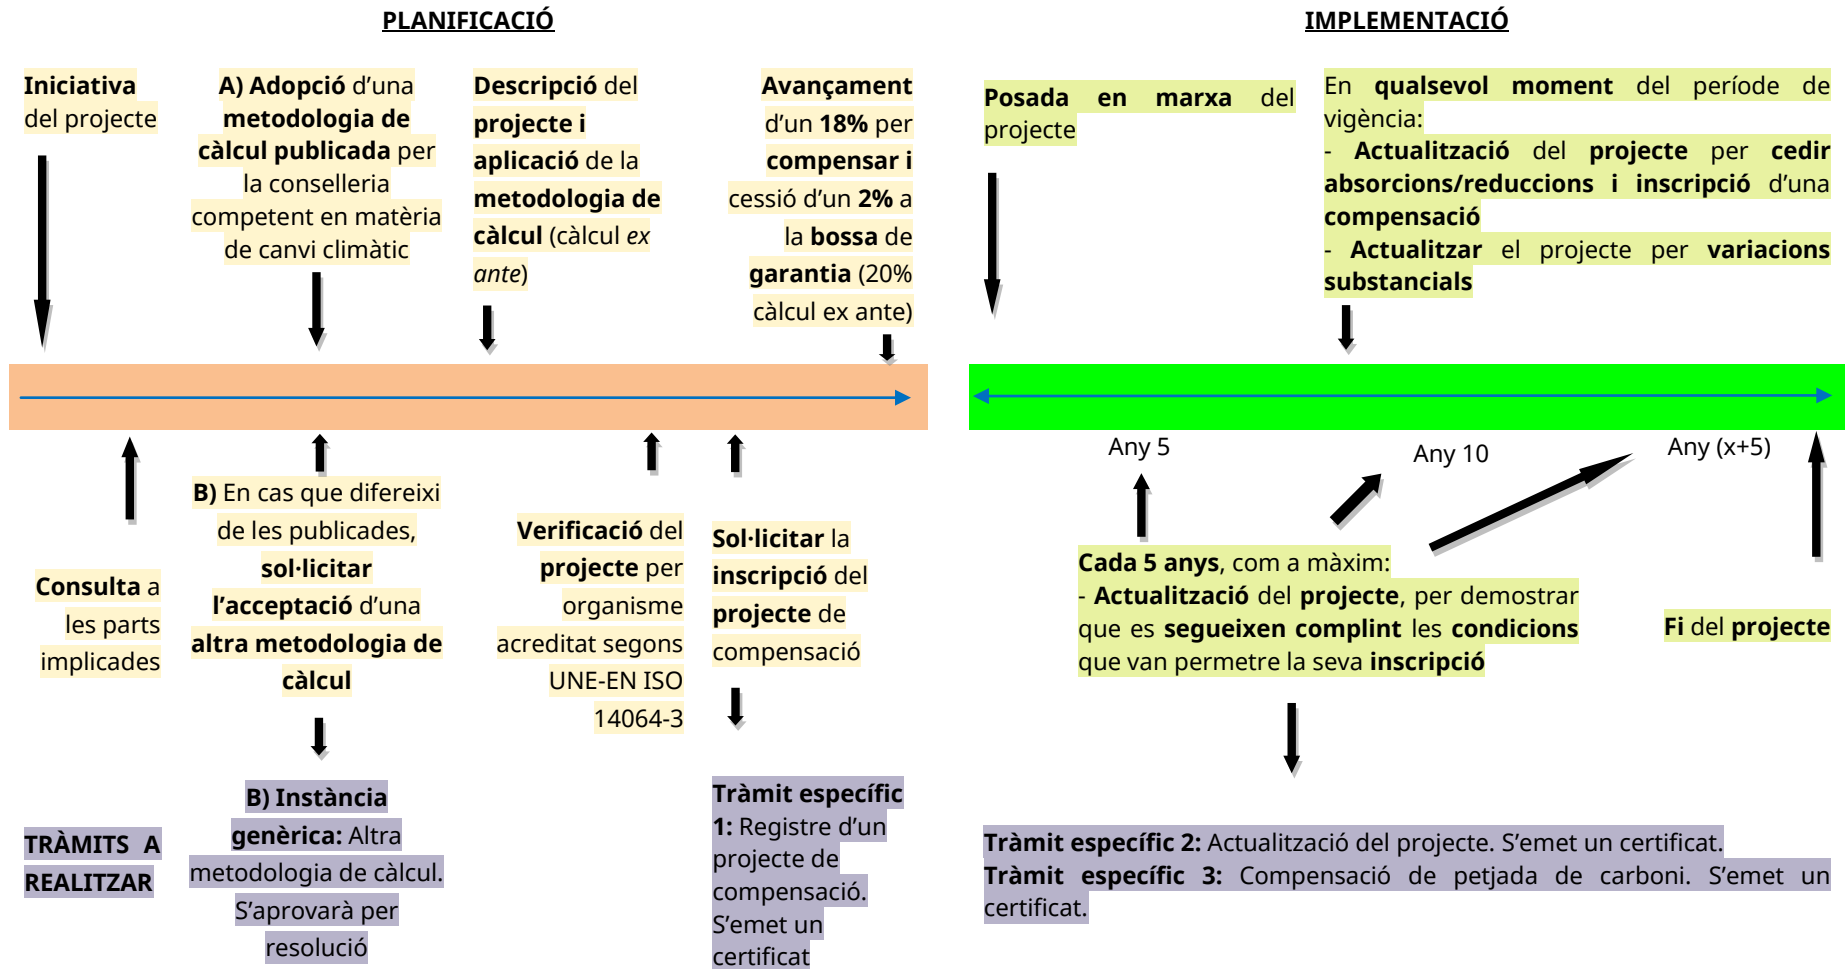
PLANIFICACIÓ

Iniciativa del projecte

A) Adopció d'una metodologia de càlcul publicada per la conselleria competent en matèria de canvi climàtic

Descripció del projecte i aplicació de la metodologia de càlcul (càlcul ex ante)

Avançament d'un 18% per compensar i cessió d'un 2% a la bossa de garantia (20% càlcul ex ante)

Consulta a les parts implicades

B) En cas que difereixi de les publicades, sol·licitar l'acceptació d'una altra metodologia de càlcul

Verificació del projecte per organisme acreditat segons UNE-EN ISO 14064-3

Sol·licitar la inscripció del projecte de compensació

TRÀMITS A REALITZAR

B) Instància genèrica: Altra metodologia de càlcul. S'aprovarà per resolució

Tràmit específic 1: Registre d'un projecte de compensació. S'emet un certificat

IMPLEMENTACIÓ

Posada en marxa del projecte

En qualsevol moment del període de vigència:
- Actualització del projecte per cedir absorcions/reduccions i inscripció d'una compensació
- Actualitzar el projecte per variacions substancials

Any 5

Any 10

Any (x+5)

Cada 5 anys, com a màxim:
- Actualització del projecte, per demostrar que es segueixen complint les condicions que van permetre la seva inscripció

Fi del projecte

Tràmit específic 2: Actualització del projecte. S'emet un certificat.
Tràmit específic 3: Compensació de petjada de carboni. S'emet un certificat.